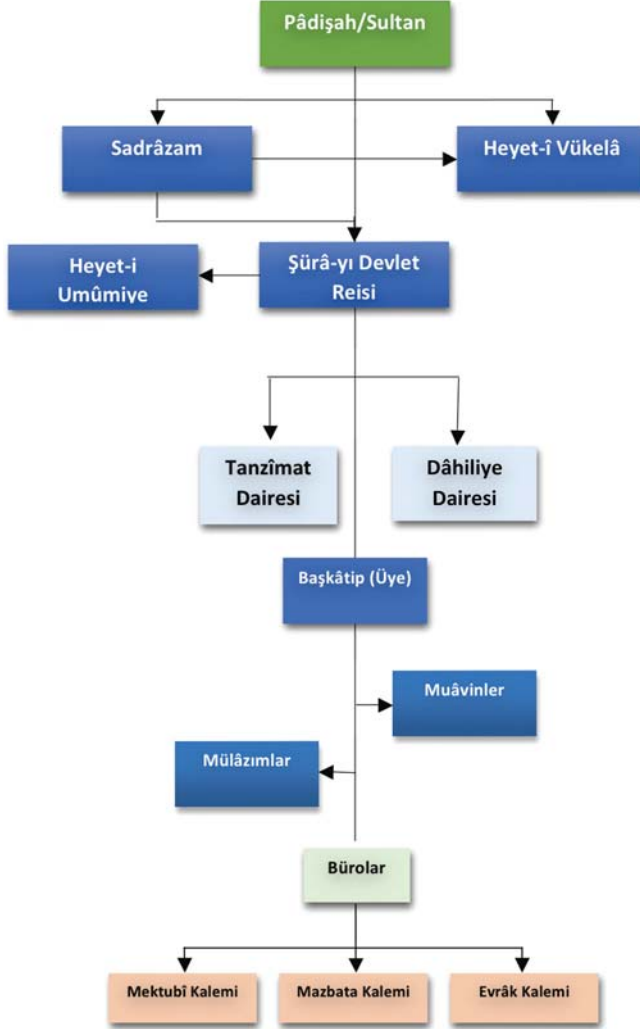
Pâdişah/Sultan

Sadrâzam

Heyet-î Vükelâ

Heyet-i Umûmiye

Şûrâ-yı Devlet Reisi

Tanzîmat Dairesi

Dâhiliye Dairesi

Başkâtip (Üye)

Muâvinler

Mülâzımlar

Bürolar

Mektubî Kalemi

Mazbata Kalemi

Evrâk Kalemi